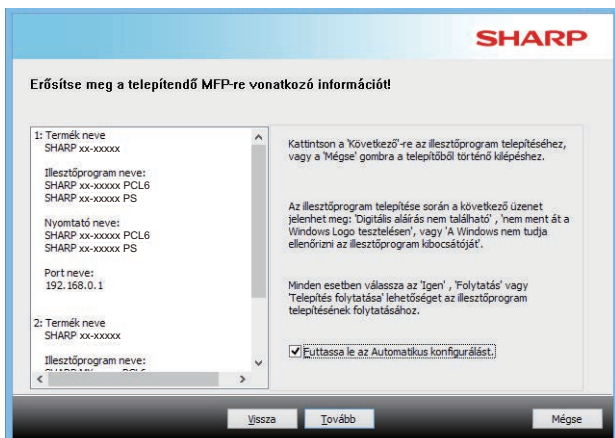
SHARP

Erősítse meg a telepítendő MFP-re vonatkozó információt!

1: Termék neve
SHARP xx-xxxxx

Illesztőprogram neve:
SHARP xx-xxxxx PCL6
SHARP xx-xxxxx PS

Nyomtató neve:
SHARP xx-xxxxx PCL6
SHARP xx-xxxxx PS

Port neve:
192.168.0.1

2: Termék neve
SHARP xx-xxxxx

Illesztőprogram neve:
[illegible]

Kattintson a 'Következő'-re az illesztőprogram telepítéséhez, vagy a 'Mégse' gombra a telepítőből történő kilépéshez.

Az illesztőprogram telepítése során a következő üzenet jelenhet meg: 'Digitális aláírás nem található', 'nem ment át a Windows Logo tesztelésen', vagy 'A Windows nem tudja ellenőrizni az illesztőprogram kibocsátóját'.

Minden esetben válassza az 'Igen', 'Folytatás' vagy 'Telepítés folytatása' lehetőséget az illesztőprogram telepítésének folytatásához.

Futtassa le az Automatikus konfigurálást.

Vissza
Tovább
Mégse